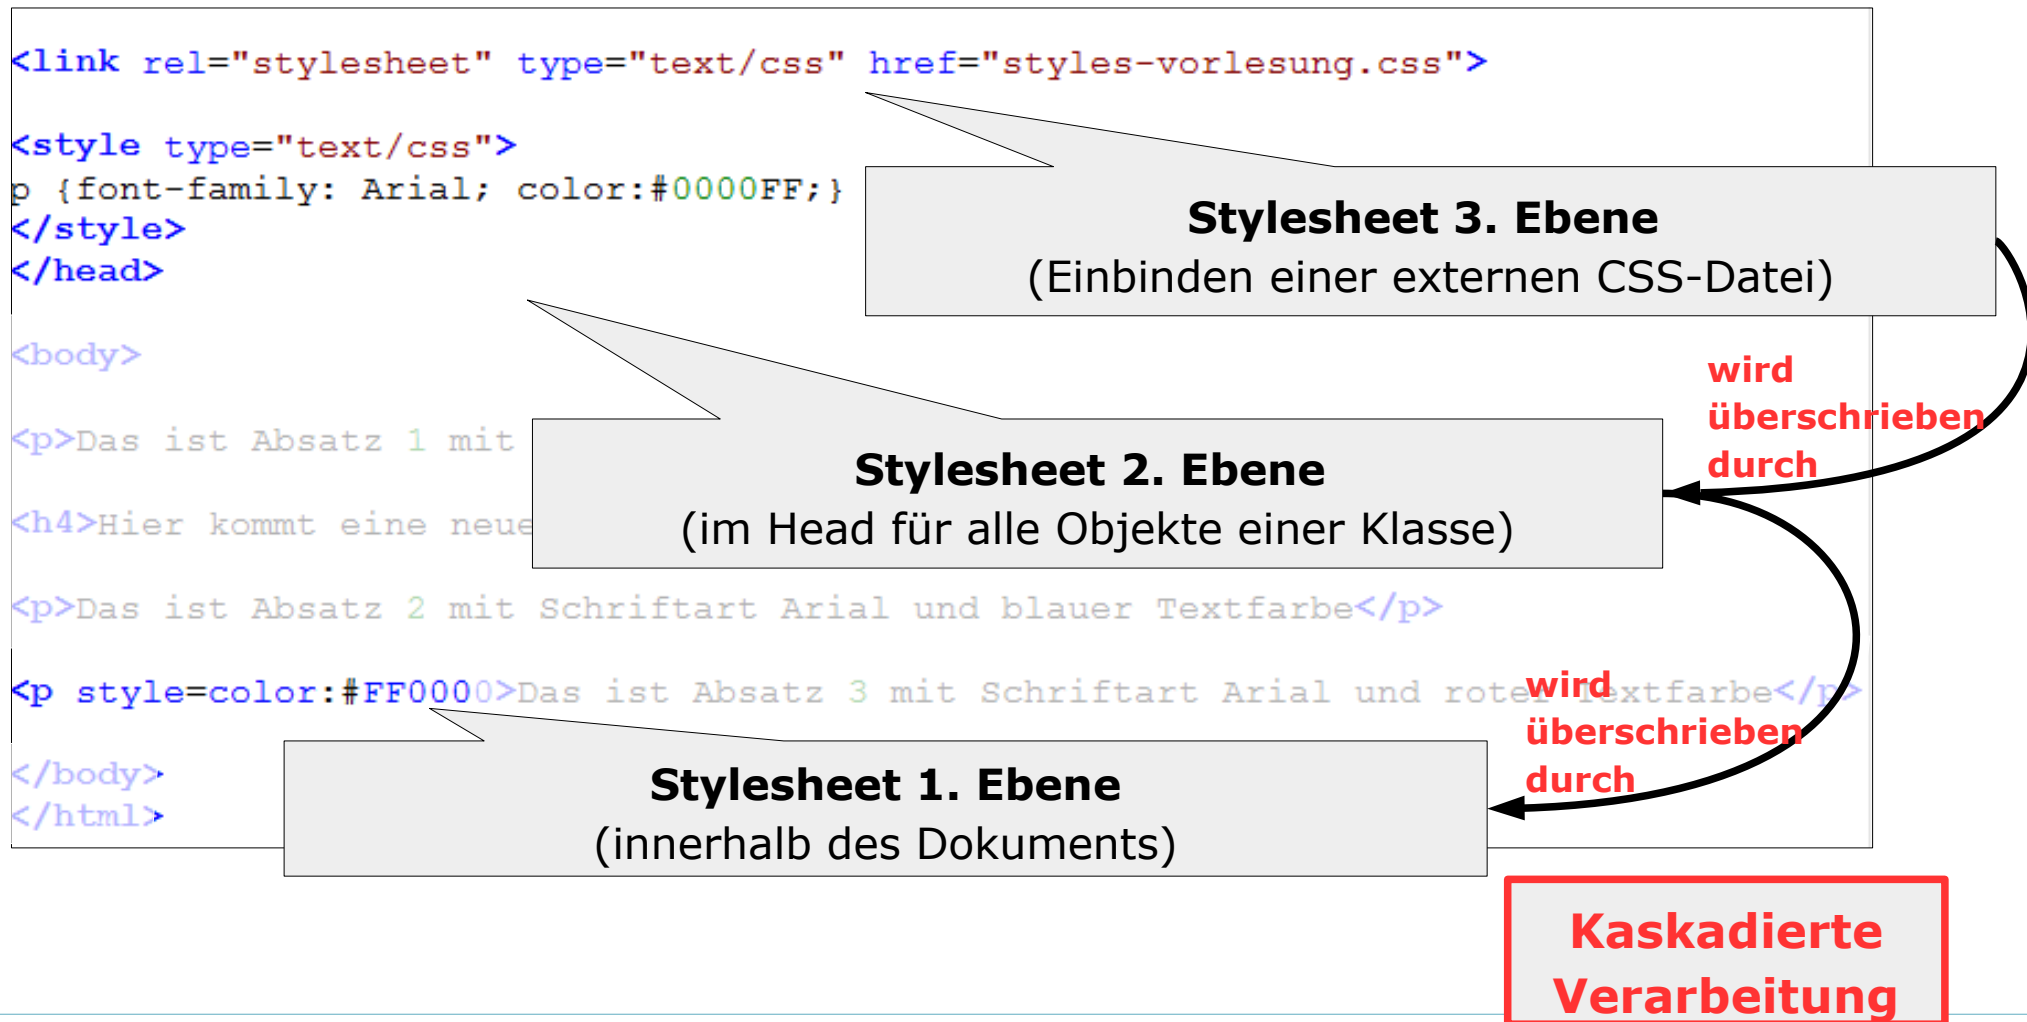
<link rel="stylesheet" type="text/css" href="styles-vorlesung.css">

<style type="text/css">
p {font-family: Arial; color:#0000FF;}
</style>
</head>

Stylesheet 3. Ebene
(Einbinden einer externen CSS-Datei)

<body>

<p>Das ist Absatz 1 mit

<h4>Hier kommt eine neue

Stylesheet 2. Ebene
(im Head für alle Objekte einer Klasse)

wird überschrieben durch

<p>Das ist Absatz 2 mit Schriftart Arial und blauer Textfarbe</p>

<p style=color:#FF0000>Das ist Absatz 3 mit Schriftart Arial und roter Textfarbe</p>

wird überschrieben durch

</body>
</html>

Stylesheet 1. Ebene
(innerhalb des Dokuments)

Kaskadierte Verarbeitung